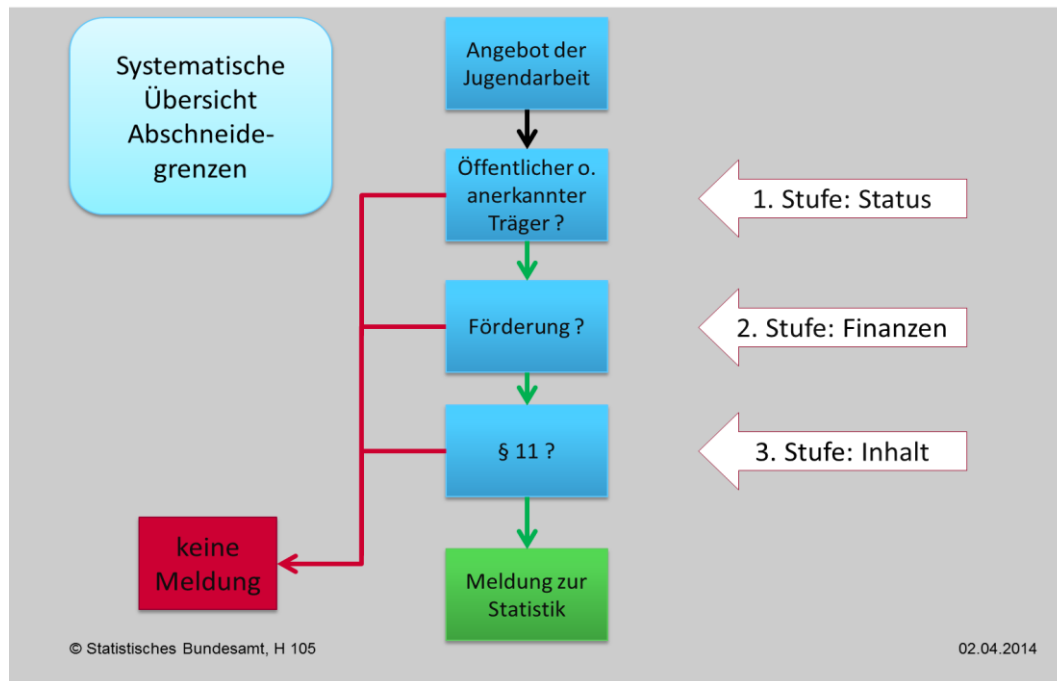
Systematische Übersicht Abschneidegrenzen

Angebot der Jugendarbeit

Öffentlicher o. anerkannter Träger ?

1. Stufe: Status

Förderung ?

2. Stufe: Finanzen

§ 11 ?

3. Stufe: Inhalt

keine Meldung

Meldung zur Statistik

© Statistisches Bundesamt, H 105

02.04.2014